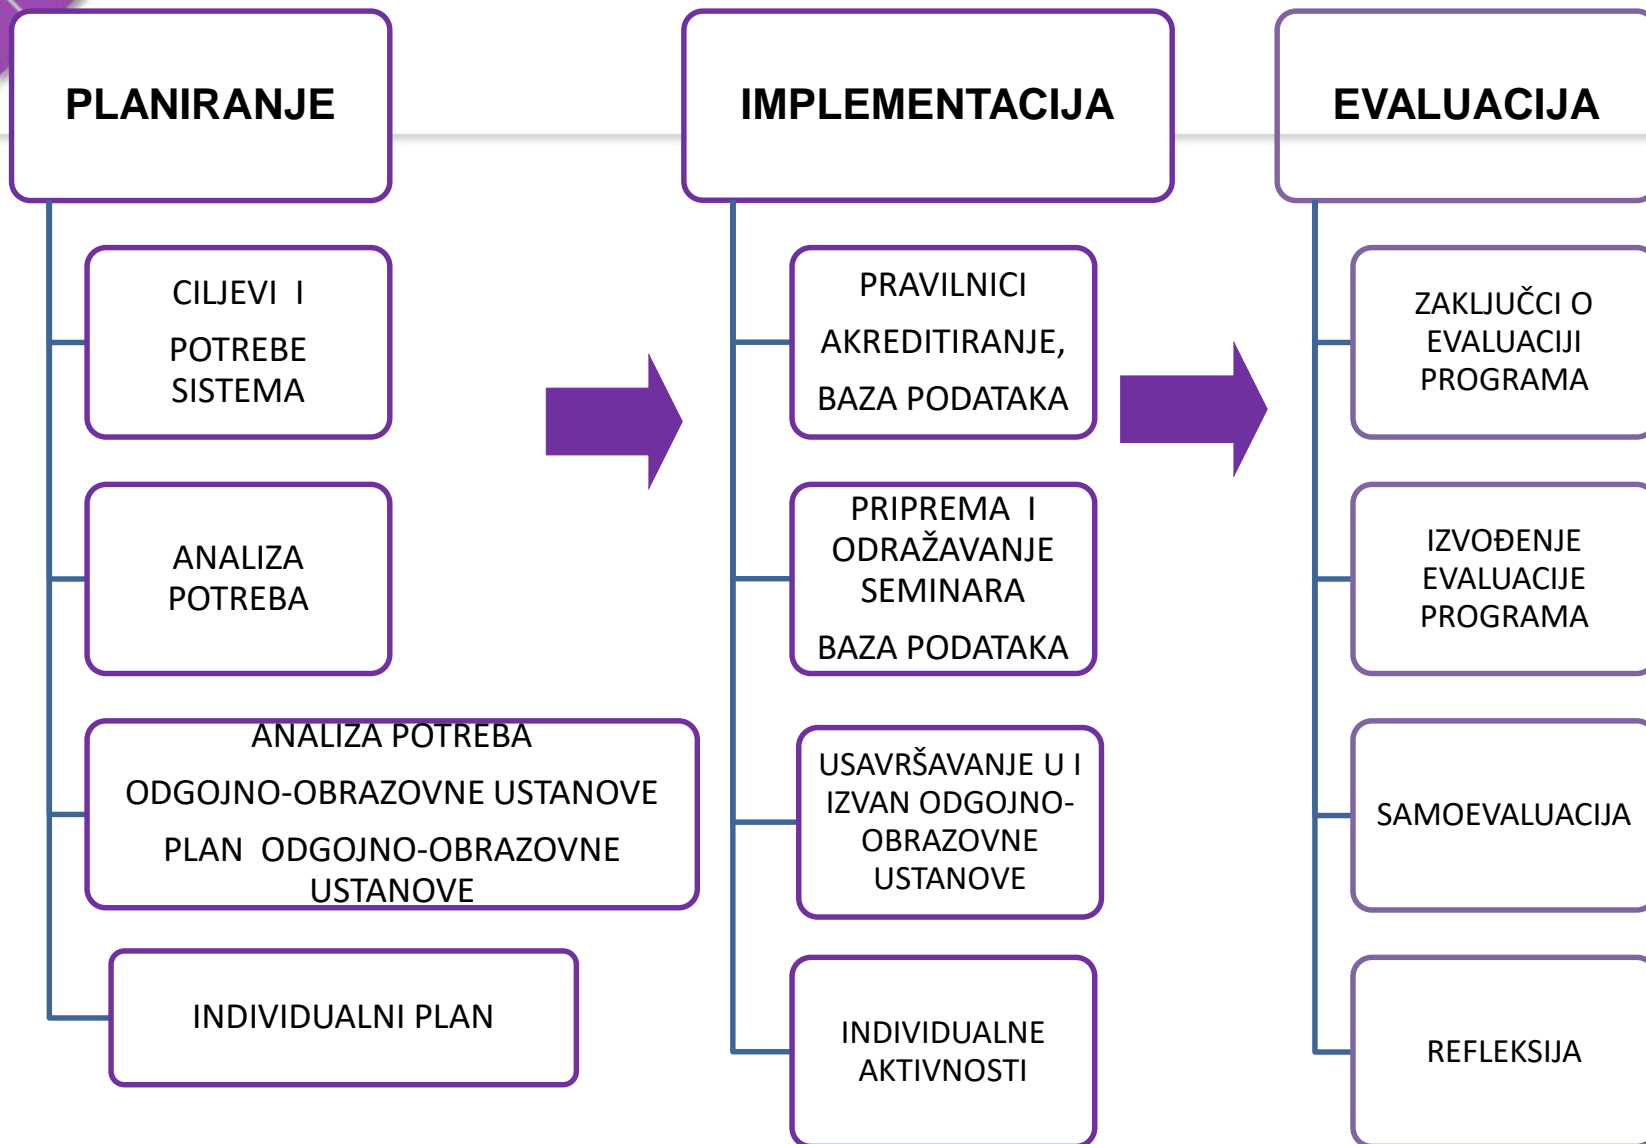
PLANIRANJE

CILJEVI I
POTREBE SISTEMA

ANALIZA POTREBA

ANALIZA POTREBA
ODGOJNO-OBRAZOVNE USTANOVE
PLAN ODGOJNO-OBRAZOVNE USTANOVE

INDIVIDUALNI PLAN

IMPLEMENTACIJA

PRAVILNICI
AKREDITIRANJE,
BAZA PODATAKA

PRIPREMA I ODRAŽAVANJE SEMINARA
BAZA PODATAKA

USAVRŠAVANJE U I IZVAN ODGOJNO-OBRAZOVNE USTANOVE

INDIVIDUALNE AKTIVNOSTI

EVALUACIJA

ZAKLJUČCI O EVALUACIJI PROGRAMA

IZVOĐENJE EVALUACIJE PROGRAMA

SAMOEVALUACIJA

REFLEKSIJA